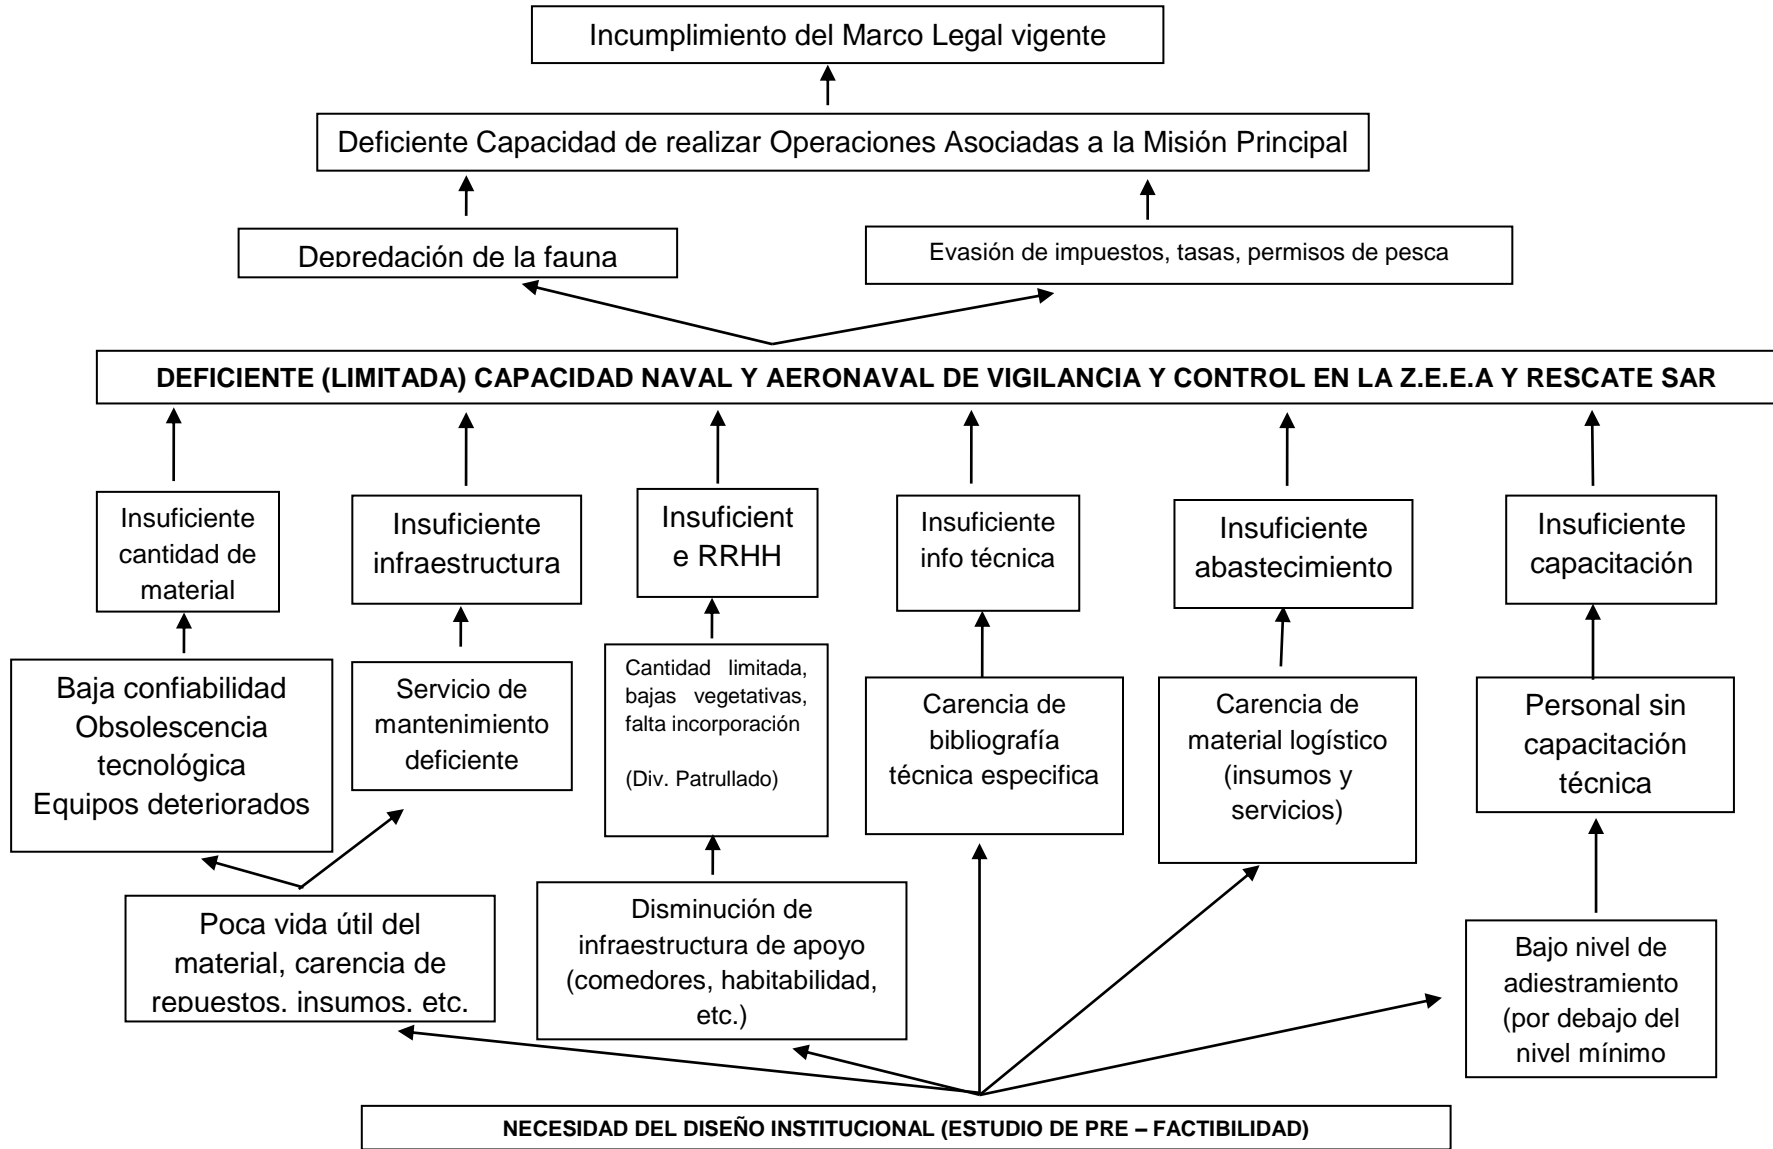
Incumplimiento del Marco Legal vigente

Deficiente Capacidad de realizar Operaciones Asociadas a la Misión Principal

Depredación de la fauna

Evasión de impuestos, tasas, permisos de pesca

DEFICIENTE (LIMITADA) CAPACIDAD NAVAL Y AERONAVAL DE VIGILANCIA Y CONTROL EN LA Z.E.E.A Y RESCATE SAR

Insuficiente cantidad de material

Insuficiente infraestructura

Insuficient e RRHH

Insuficiente info técnica

Insuficiente abastecimiento

Insuficiente capacitación

Baja confiabilidad Obsolescencia tecnológica Equipos deteriorados

Servicio de mantenimiento deficiente

Cantidad limitada, bajas vegetativas, falta incorporación

(Div. Patrullado)

Carencia de bibliografía técnica especifica

Carencia de material logístico (insumos y servicios)

Personal sin capacitación técnica

Poca vida útil del material, carencia de repuestos, insumos, etc.

Disminución de infraestructura de apoyo (comedores, habitabilidad, etc.)

Bajo nivel de adiestramiento (por debajo del nivel mínimo

NECESIDAD DEL DISEÑO INSTITUCIONAL (ESTUDIO DE PRE – FACTIBILIDAD)